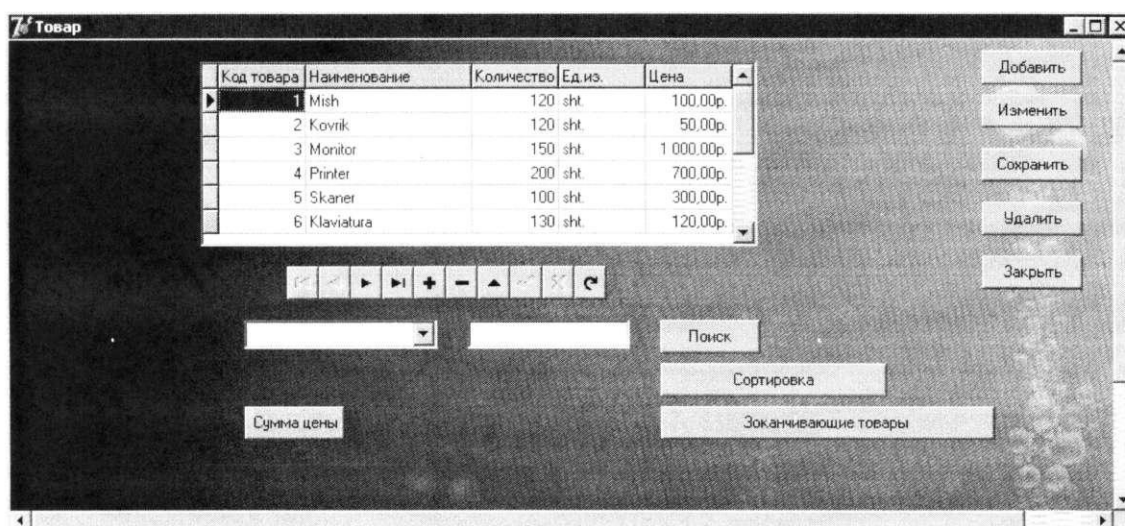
Товар

| Код товара | Наименование | Количество | Ед.из. | Цена |
|---|---|---|---|---|
| 1 | Mish | 120 | sht. | 100,00р. |
| 2 | Kovrik | 120 | sht. | 50,00р. |
| 3 | Monitor | 150 | sht. | 1 000,00р. |
| 4 | Printer | 200 | sht. | 700,00р. |
| 5 | Skaner | 100 | sht. | 300,00р. |
| 6 | Klaviatura | 130 | sht. | 120,00р. |

Добавить
Изменить
Сохранить
Удалить
Закрыть

Поиск
Сортировка
Сумма цены
Зоканчивающие товары